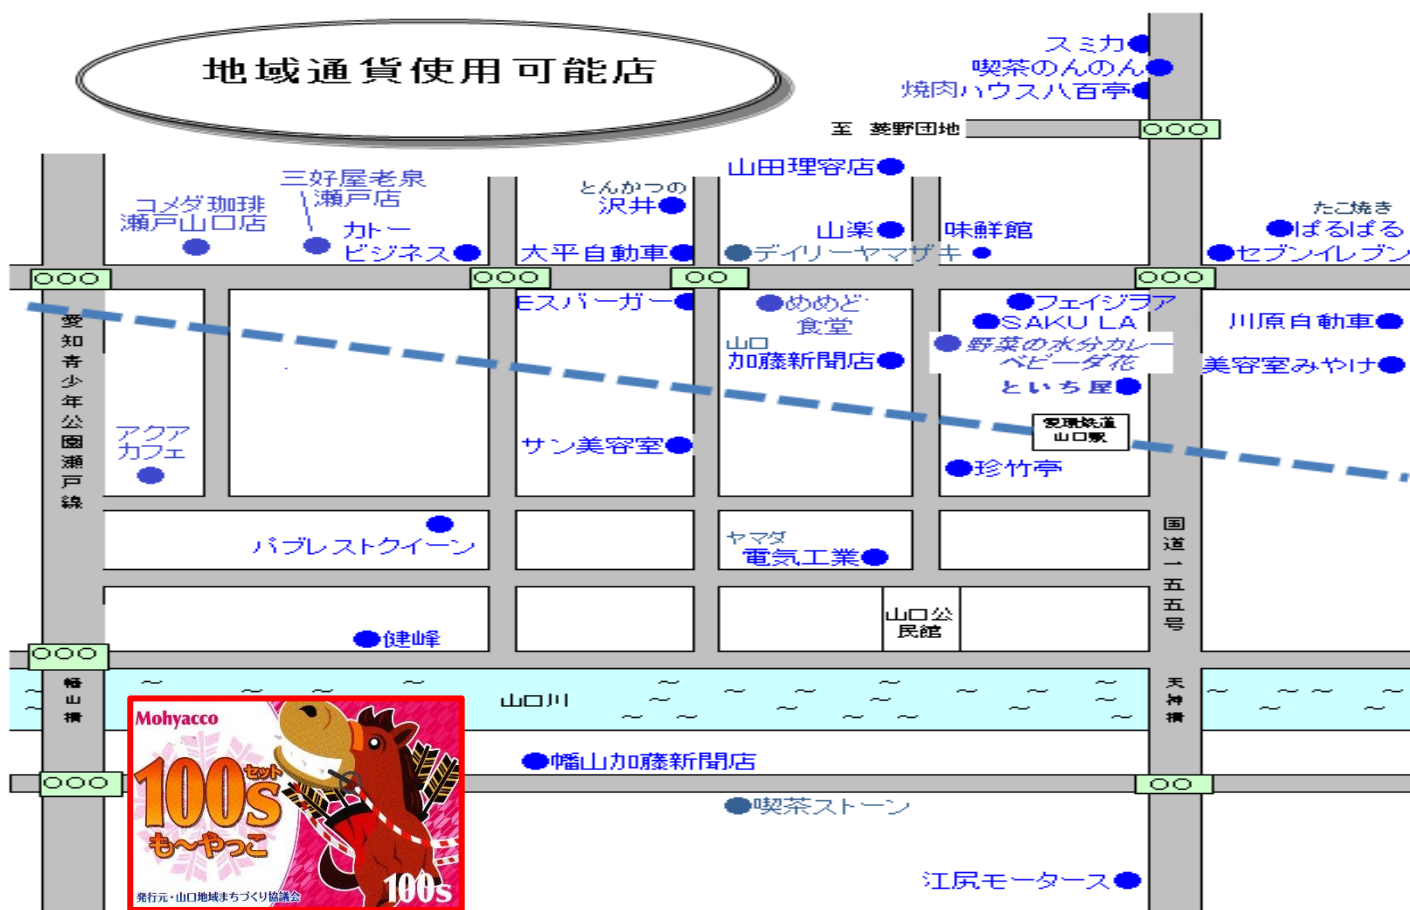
地域通貨使用可能店

スミカ
喫茶のんのん
焼肉ハウス八百亭
至 菱野団地
〇〇〇

コメダ珈琲
瀬戸山口店
三好屋老泉
瀬戸店
カトー
ビジネス
とんかつの
沢井
大平自動車
山田理容店
山楽
デイリーヤマザキ
味鮮館
たこ焼き
ぱるぱる
セブンイレブン

〇〇〇
〇〇〇
〇〇
〇〇〇

愛知青少年公園瀬戸線
Eスバーガー
めめど
食堂
山口
加藤新聞店
フェイジョア
SAKU LA
野菜の水分カレー
ベビーダ花
といち屋
川原自動車
美容室みやけ
アクア
カフェ
サン美容室
愛環鉄道
山口駅
珍竹亭
国道一五五号
パブレストクイーン
ヤマダ
電気工業
山口公
民館
健峰

〇〇〇
幡山橋
山口川
天神橋
幡山加藤新聞店
〇〇〇
〇〇
喫茶ストーン
江戸モータース

Mohyacco
100s
セット
も〜やっこ
100s
発行元・山口地域まちづくり協議会